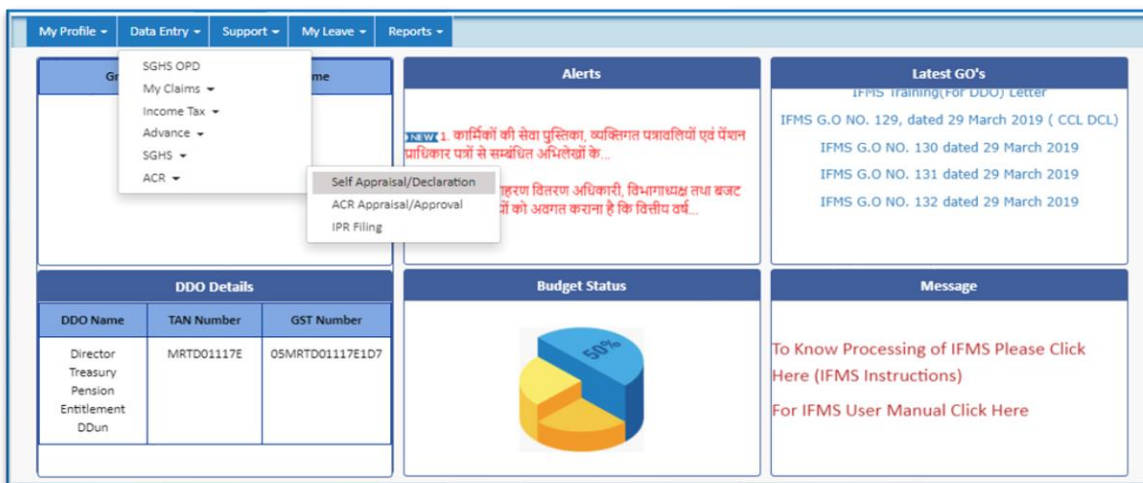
My Profile ▾ Data Entry ▾ Support ▾ My Leave ▾ Reports ▾

SGHS OPD
My Claims ▾
Income Tax ▾
Advance ▾
SGHS ▾
ACR ▾

Self Appraisal/Declaration
ACR Appraisal/Approval
IPR Filing

Gr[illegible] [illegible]me

Alerts

NEW 1. कार्मिकों की सेवा पुस्तिका, व्यक्तिगत पत्रावलियों एवं पेंशन प्राधिकार पत्रों से सम्बंधित अभिलेखों के...

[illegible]हरण वितरण अधिकारी, विभागाध्यक्ष तथा बजट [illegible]यों को अवगत कराना है कि वित्तीय वर्ष...

Latest GO's

IFMS Training(For DDO) Letter
IFMS G.O NO. 129, dated 29 March 2019 ( CCL DCL)
IFMS G.O NO. 130 dated 29 March 2019
IFMS G.O NO. 131 dated 29 March 2019
IFMS G.O NO. 132 dated 29 March 2019

DDO Details

| DDO Name | TAN Number | GST Number |
|---|---|---|
| Director Treasury Pension Entitlement DDun | MRTD01117E | 05MRTD01117E1D7 |

Budget Status

50%

Message

To Know Processing of IFMS Please Click Here (IFMS Instructions)

For IFMS User Manual Click Here